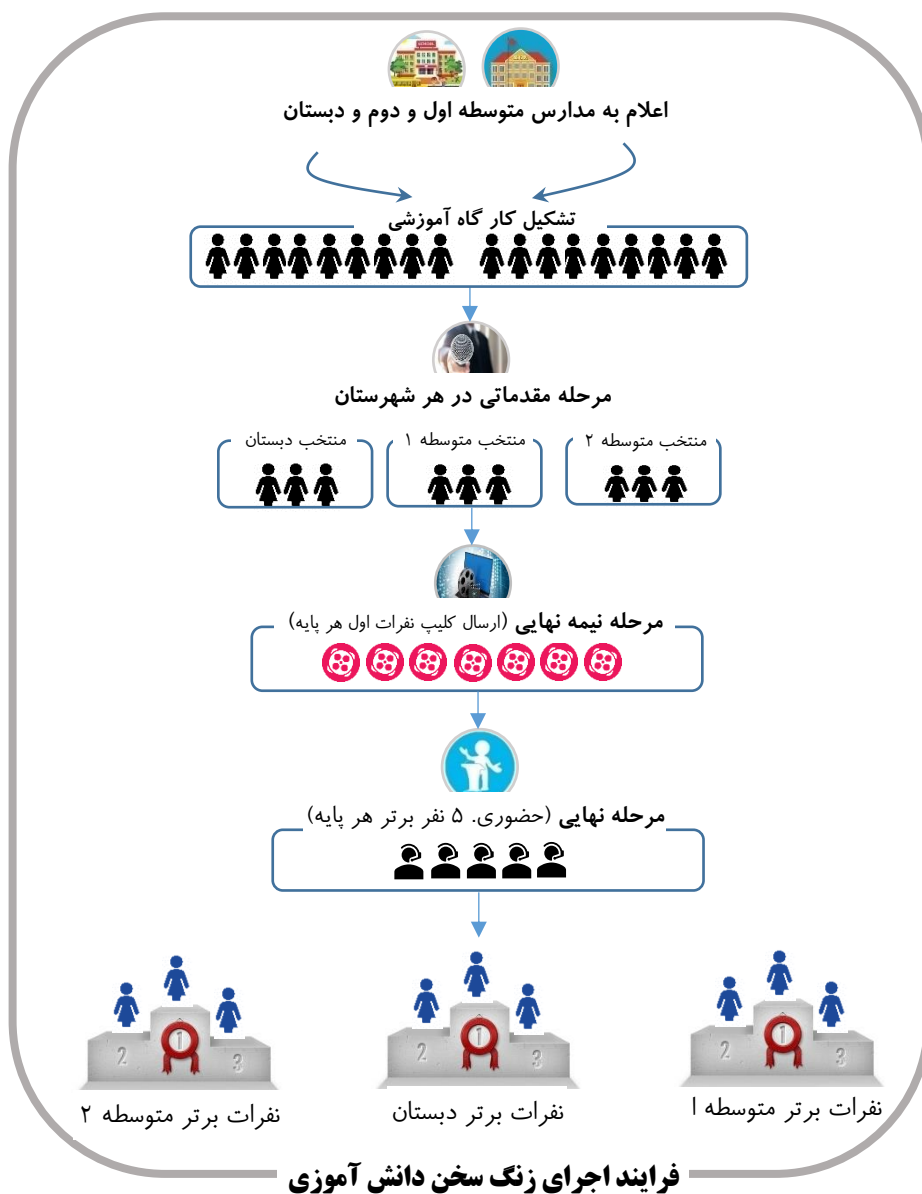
اعلام به مدارس متوسطه اول و دوم و دبستان

تشکیل کار گاه آموزشی

مرحله مقدماتی در هر شهرستان

منتخب متوسطه ۲

منتخب متوسطه ۱

منتخب دبستان

مرحله نیمه نهایی (ارسال کلیپ نفرات اول هر پایه)

مرحله نهایی (حضوری. ۵ نفر برتر هر پایه)

2 1 3

2 1 3

2 1 3

نفرات برتر متوسطه ا

نفرات برتر دبستان

نفرات برتر متوسطه ۲

فرایند اجرای زنگ سخن دانش آموزی